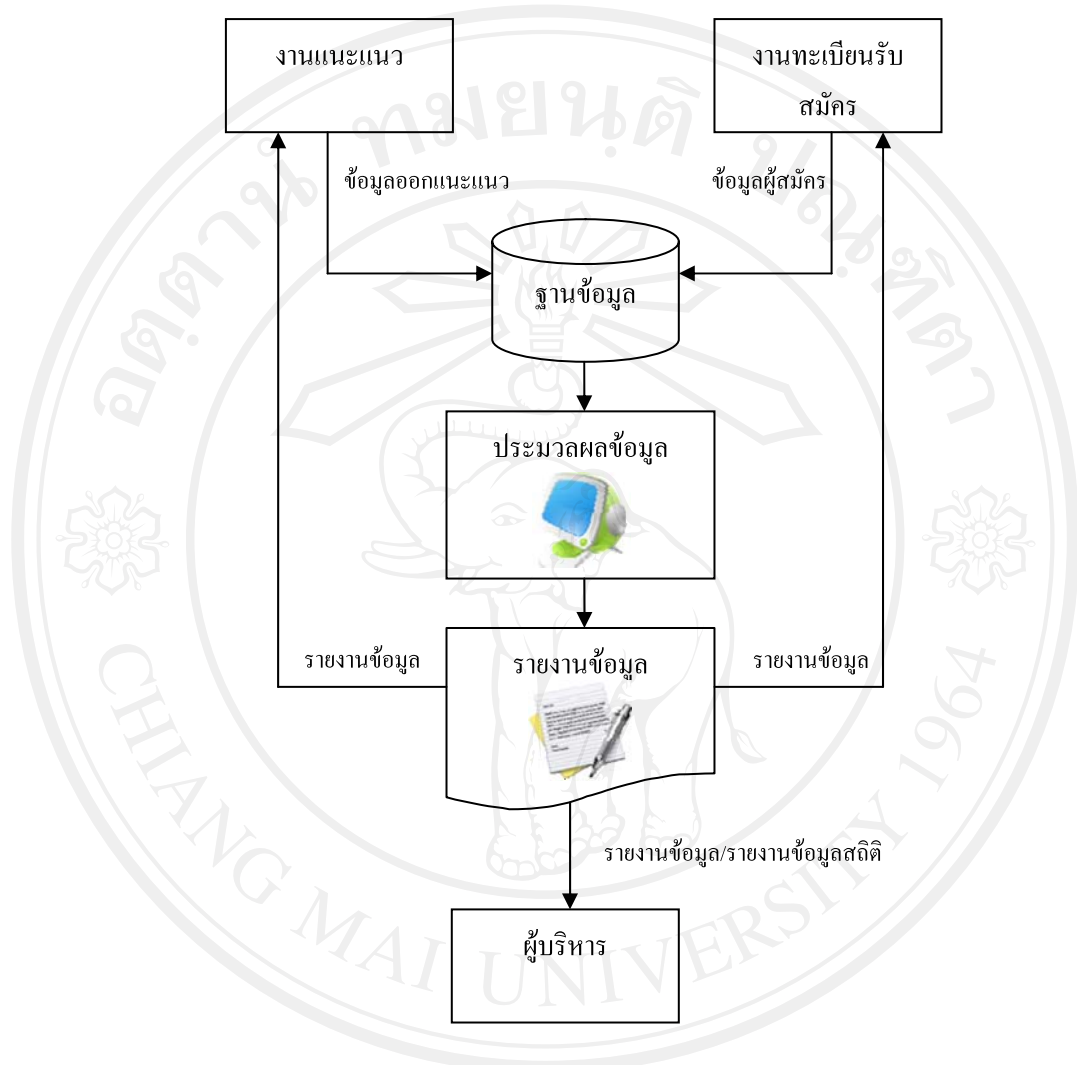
งานแนะแนว

งานทะเบียนรับสมัคร

ข้อมูลออกแนะแนว

ข้อมูลผู้สมัคร

ฐานข้อมูล

ประมวลผลข้อมูล

รายงานข้อมูล

รายงานข้อมูล

รายงานข้อมูล

รายงานข้อมูล/รายงานข้อมูลสถิติ

ผู้บริหาร

อิทธิพลนะ มหาวิทยาลัยเชียงใหม่

CHIANG MAI UNIVERSITY 1964